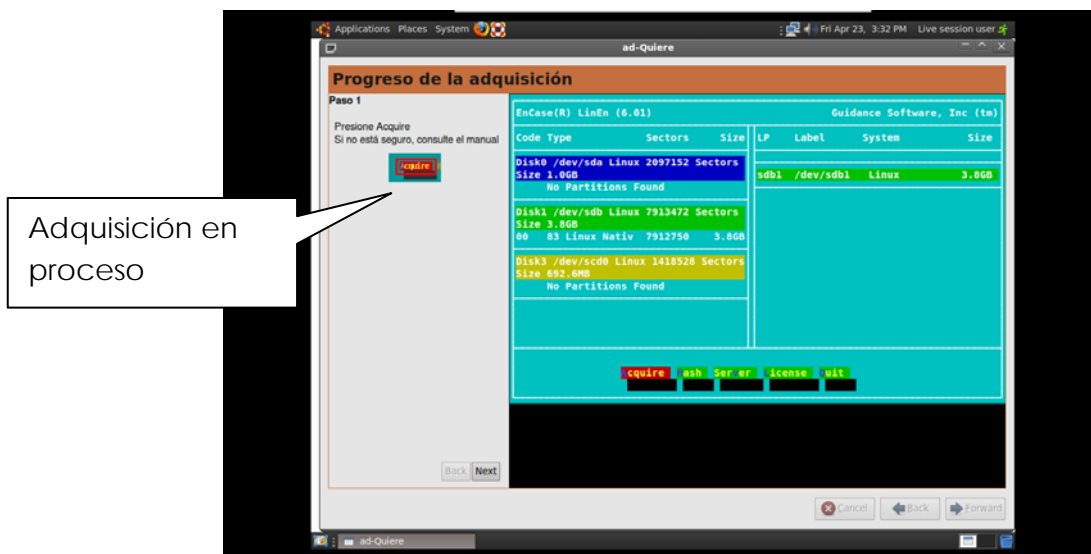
Applications Places System

Fri Apr 23, 3:32 PM Live session user

ad-Quiere

Progreso de la adquisición

Paso 1

Presione Acquire
Si no está seguro, consulte el manual

Acquire

Adquisición en proceso

EnCase(R) LinEn (6.01) Guidance Software, Inc (tm)

Code Type Sectors Size

LP Label System Size

Disk0 /dev/sda Linux 2097152 Sectors Size 1.0GB
No Partitions Found

sdb1 /dev/sdb1 Linux 3.8GB

Disk1 /dev/sdb Linux 7913472 Sectors Size 3.8GB
00 83 Linux Nativ 7912750 3.8GB

Disk3 /dev/scd0 Linux 1418528 Sectors Size 692.6MB
No Partitions Found

cquire ash Ser er icense uit

Back Next

Cancel Back Forward

ad-Quiere